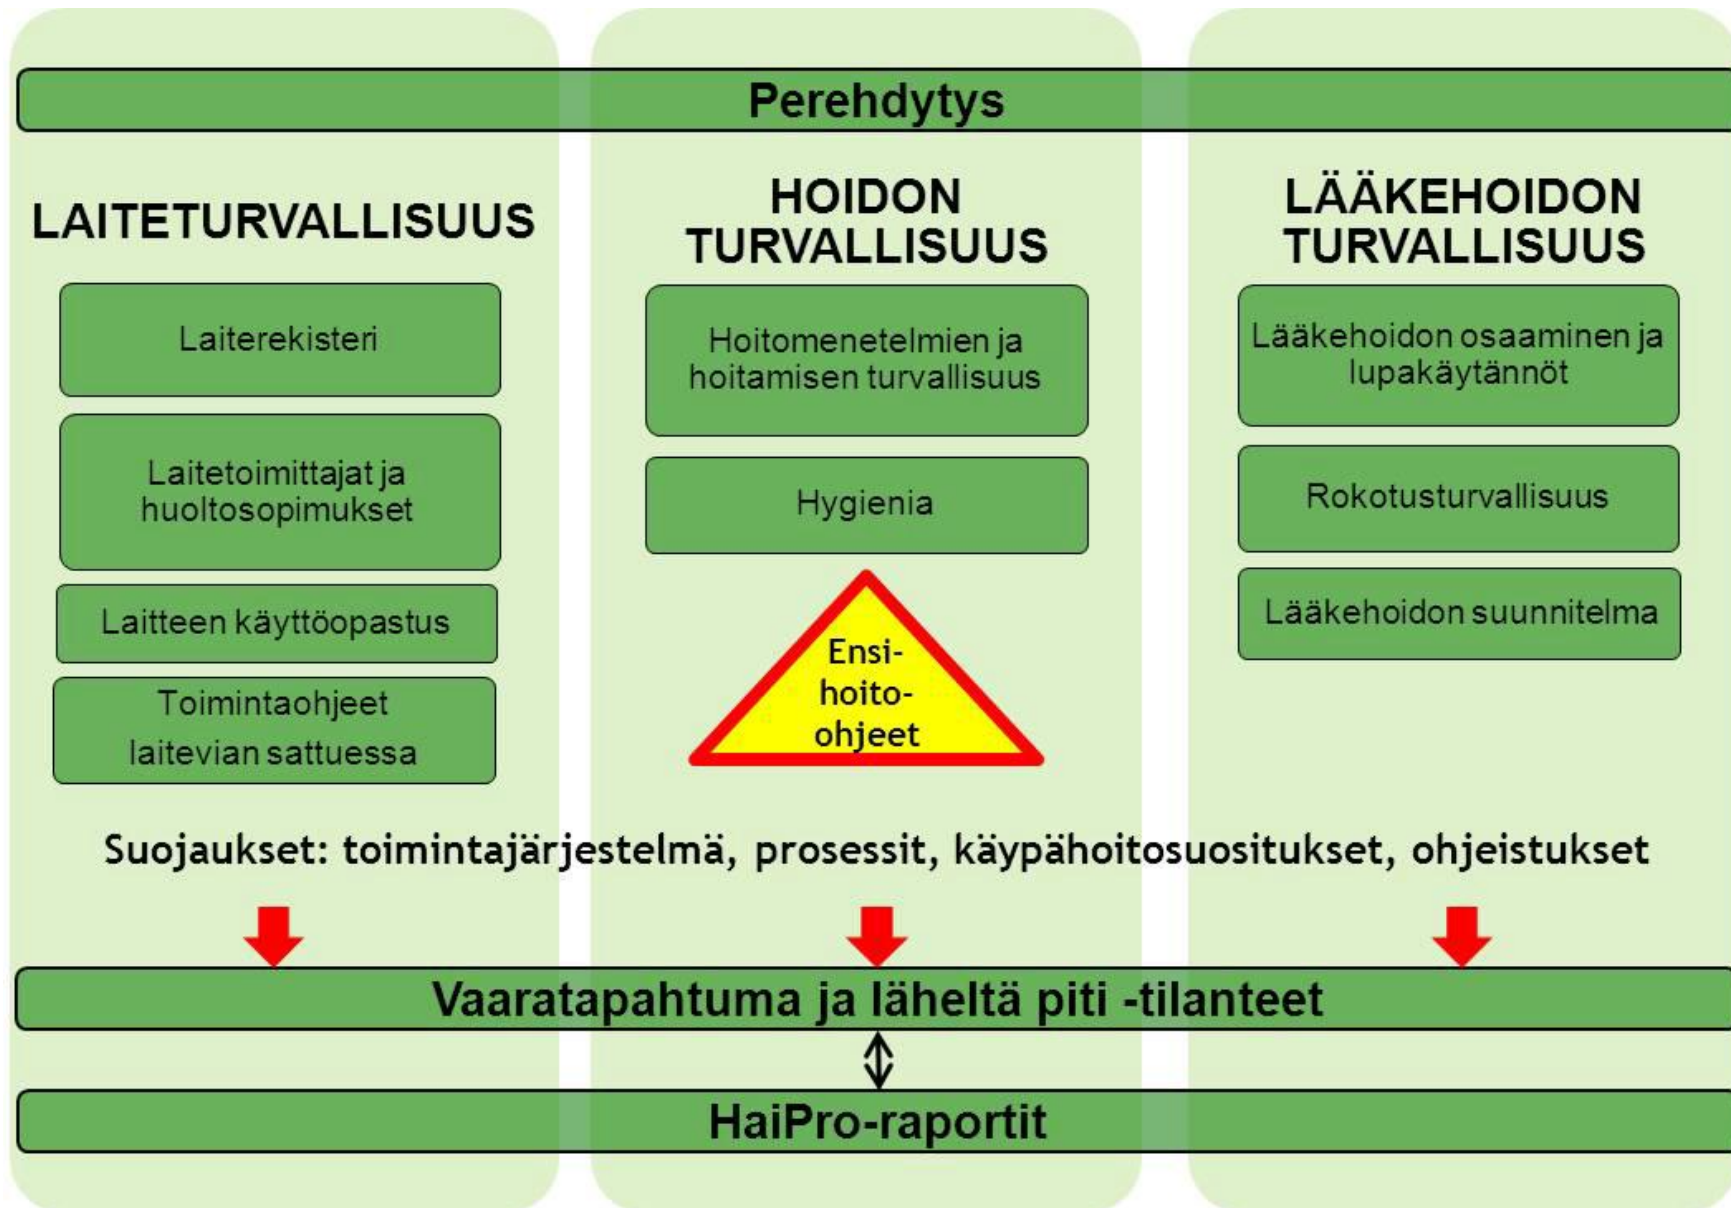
Perehdytys

LAITETURVALLISUUS

Laiterekisteri

Laitetoimittajat ja huoltosopimukset

Laitteen käyttöopastus

Toimintaohjeet laitevian sattuessa

HOIDON TURVALLISUUS

Hoitomenetelmien ja hoitamisen turvallisuus

Hygienia

Ensi-hoito-ohjeet

LÄÄKEHOIDON TURVALLISUUS

Lääkehoidon osaaminen ja lupakäytännöt

Rokotusturvallisuus

Lääkehoidon suunnitelma

Suojaukset: toimintajärjestelmä, prosessit, käypähoitosuositukset, ohjeistukset

Vaaratapahtuma ja läheltä piti -tilanteet

HaiPro-raportit